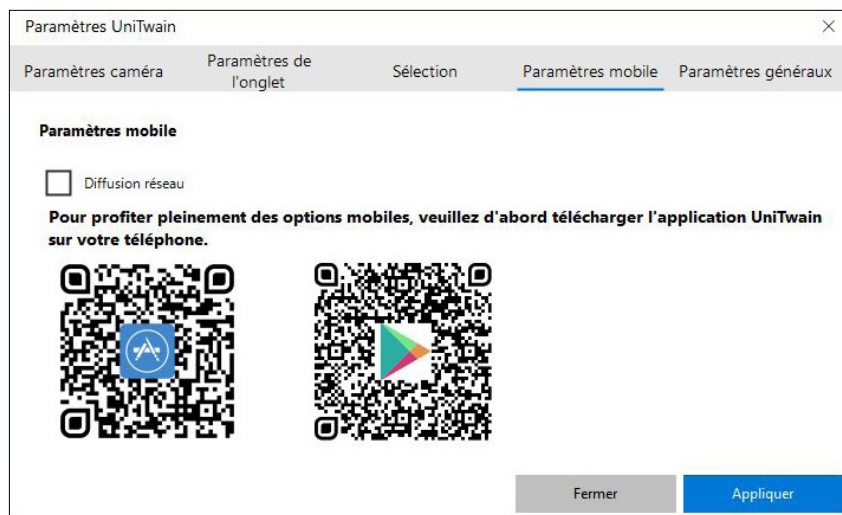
Paramètres UniTwain

×

Paramètres caméra

Paramètres de l'onglet

Sélection

Paramètres mobile

Paramètres généraux

Paramètres mobile

Diffusion réseau

Pour profiter pleinement des options mobiles, veuillez d'abord télécharger l'application UniTwain sur votre téléphone.

Fermer

Appliquer